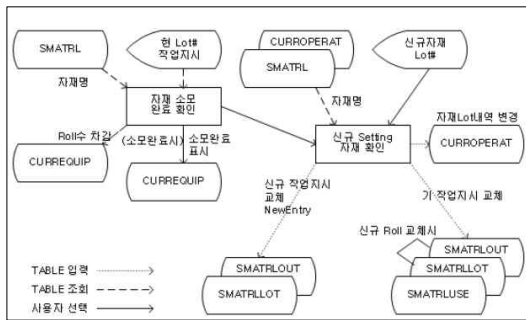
SMATRL

현 Lot#
작업지시

CURROPERAT

SMATRL

신규자재
Lot#

자재명

자재 소모
완료 확인

자재명

Roll수 차감

(소모완료표시)

소모완료
표시

신규 Setting
자재 확인

자재Lot내역 변경

CURROPERAT

CURREQUIP

CURREQUIP

신규 작업지시
교체
NewEntry

기 작업지시 교체

신규 Roll 교체시

SMATRLOUT

SMATRLLOT

SMATRLUSE

SMATRLOUT

SMATRLLOT

TABLE 입력

TABLE 조회

사용자 선택